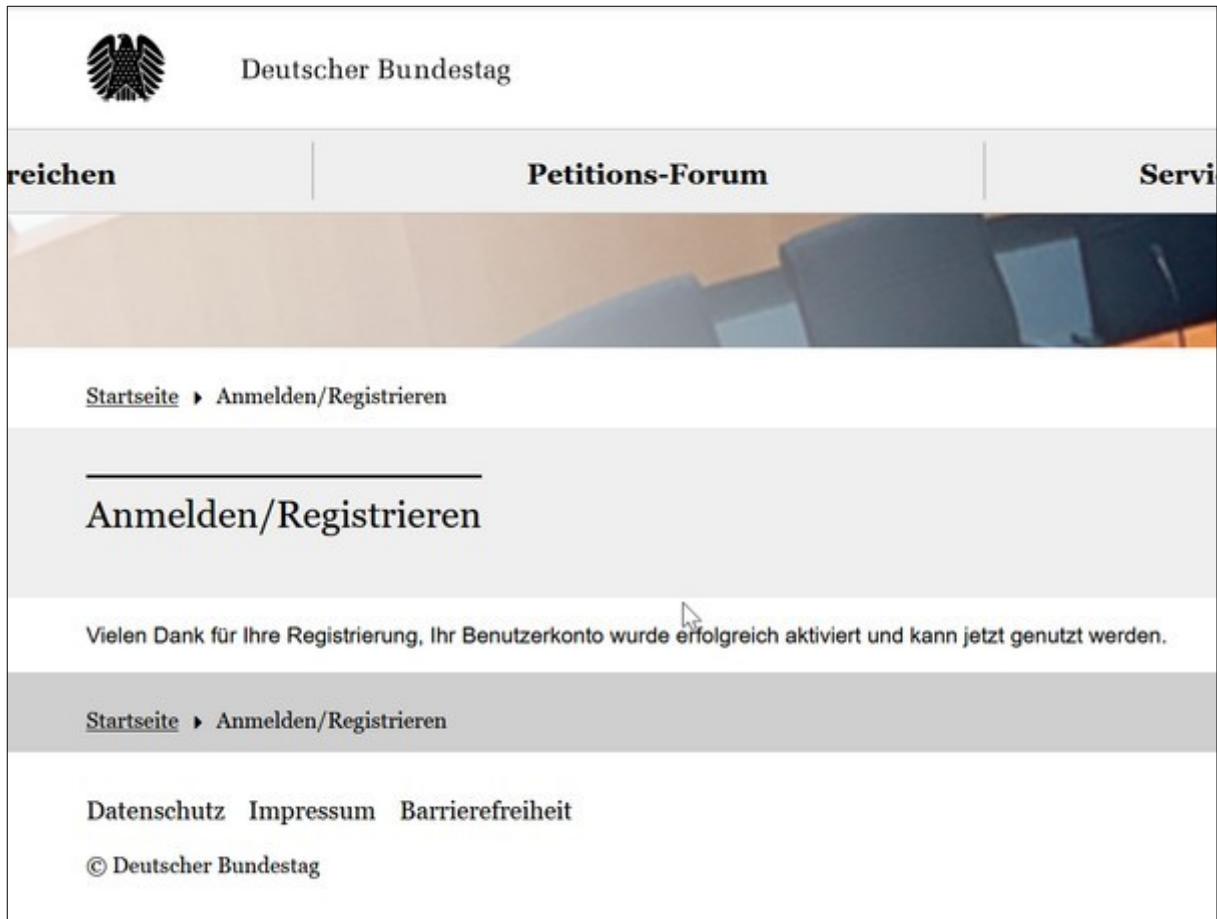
Deutscher Bundestag

reichen | Petitions-Forum | Servi

Startseite ▸ Anmelden/Registrieren

Anmelden/Registrieren

Vielen Dank für Ihre Registrierung, Ihr Benutzerkonto wurde erfolgreich aktiviert und kann jetzt genutzt werden.

Startseite ▸ Anmelden/Registrieren

Datenschutz Impressum Barrierefreiheit

© Deutscher Bundestag